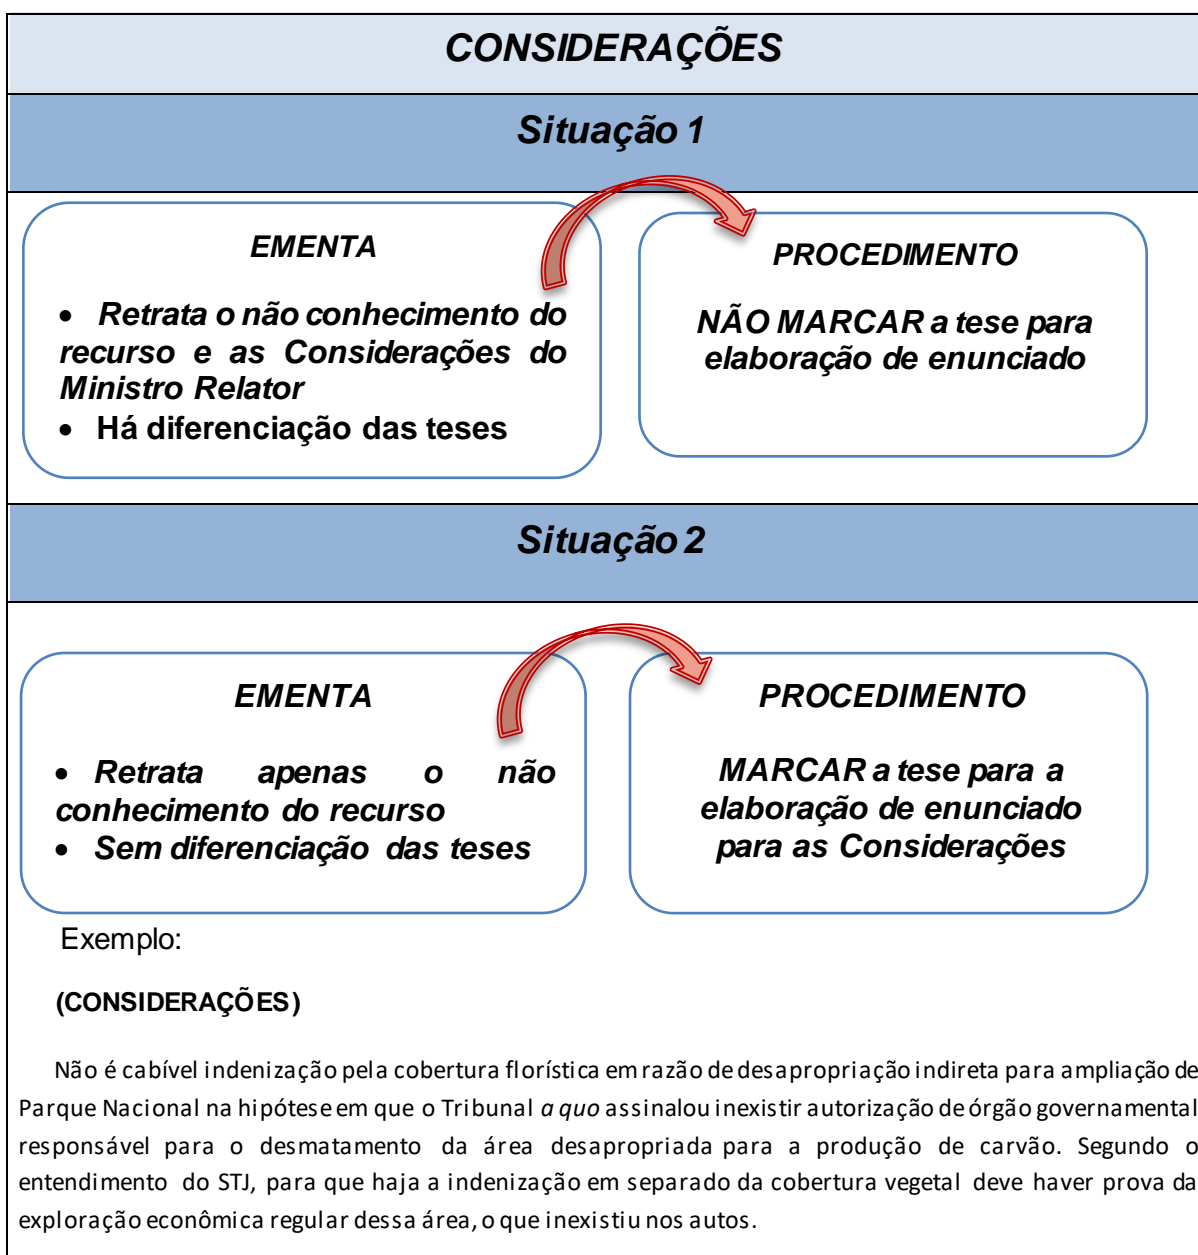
CONSIDERAÇÕES

Situação 1

EMENTA

• Retrata o não conhecimento do recurso e as Considerações do Ministro Relator
• Há diferenciação das teses

PROCEDIMENTO

NÃO MARCAR a tese para elaboração de enunciado

Situação 2

EMENTA

• Retrata apenas o não conhecimento do recurso
• Sem diferenciação das teses

PROCEDIMENTO

MARCAR a tese para a elaboração de enunciado para as Considerações

Exemplo:

(CONSIDERAÇÕES)

Não é cabível indenização pela cobertura florística em razão de desapropriação indireta para ampliação de Parque Nacional na hipótese em que o Tribunal *a quo* assinalou inexistir autorização de órgão governamental responsável para o desmatamento da área desapropriada para a produção de carvão. Segundo o entendimento do STJ, para que haja a indenização em separado da cobertura vegetal deve haver prova da exploração econômica regular dessa área, o que inexistiu nos autos.